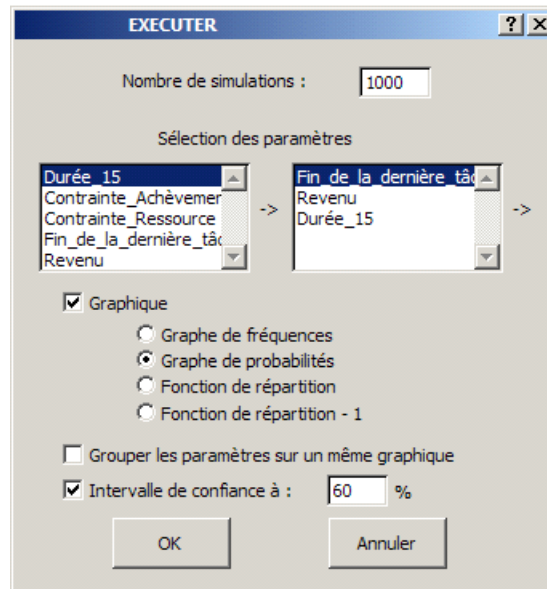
EXECUTER

?

X

Nombre de simulations : 1000

Sélection des paramètres

Durée_15
Contrainte_Achèvemen
Contrainte_Ressource
Fin_de_la_dernière_tâc
Revenu

->

Fin_de_la_dernière_tâc
Revenu
Durée_15

->

Graphique

Graphe de fréquences

Graphe de probabilités

Fonction de répartition

Fonction de répartition - 1

Grouper les paramètres sur un même graphique

Intervalle de confiance à : 60 %

OK

Annuler